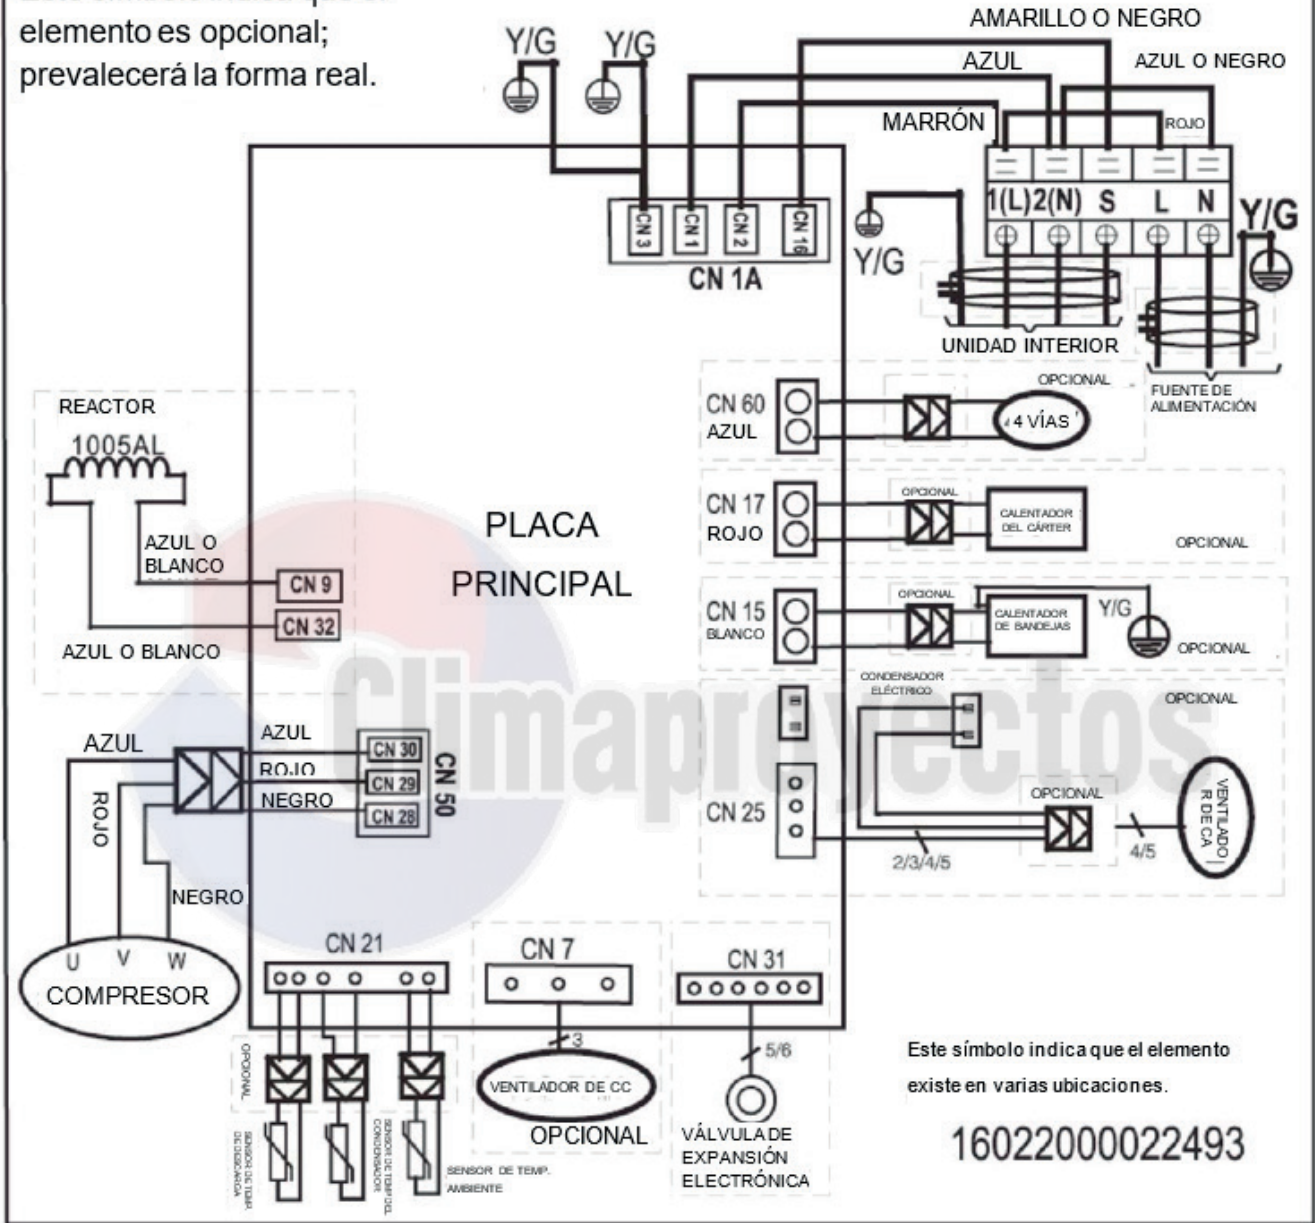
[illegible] elemento es opcional; prevalecerá la forma real.

Y/G Y/G

AMARILLO O NEGRO
AZUL
AZUL O NEGRO
MARRÓN
ROJO

1(L) 2(N) S L N
Y/G
Y/G

CN 3 CN 1 CN 2 CN 16
CN 1A

UNIDAD INTERIOR
OPCIONAL
FUENTE DE ALIMENTACIÓN

CN 60
AZUL
4 VÍAS

REACTOR
1005AL

CN 17
ROJO
OPCIONAL
CALENTADOR DEL CÁRTER
OPCIONAL

PLACA PRINCIPAL

AZUL O BLANCO
CN 9
CN 32
AZUL O BLANCO

CN 15
BLANCO
OPCIONAL
CALENTADOR DE BANDEJAS
Y/G
OPCIONAL

CONDENSADOR ELÉCTRICO
OPCIONAL

Climaproyectos

AZUL
AZUL
ROJO
NEGRO
CN 30
CN 29
CN 28
CN 50
ROJO

CN 25
OPCIONAL
VENTILADOR DE CA
2/3/4/5
4/5

NEGRO
U V W
COMPRESOR

CN 21
CN 7
CN 31
3
5/6

OPCIONAL
SENSOR DE TEMP. DE DESCARGA
SENSOR DE TEMP. DEL CONDENSADOR
SENSOR DE TEMP. AMBIENTE

VENTILADOR DE CC
OPCIONAL
VÁLVULA DE EXPANSIÓN ELECTRÓNICA

Este símbolo indica que el elemento existe en varias ubicaciones.

16022000022493